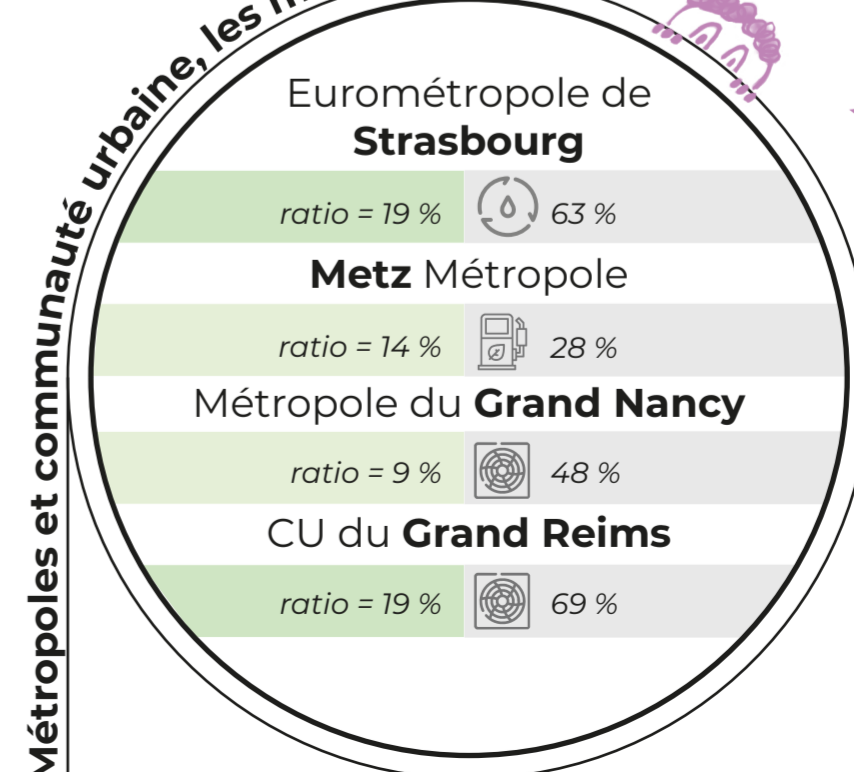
Métropoles et communauté urbaine, les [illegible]

Eurométropole de **Strasbourg**

ratio = 19 % 63 %

**Metz** Métropole

ratio = 14 % 28 %

Métropole du **Grand Nancy**

ratio = 9 % 48 %

CU du **Grand Reims**

ratio = 19 % 69 %